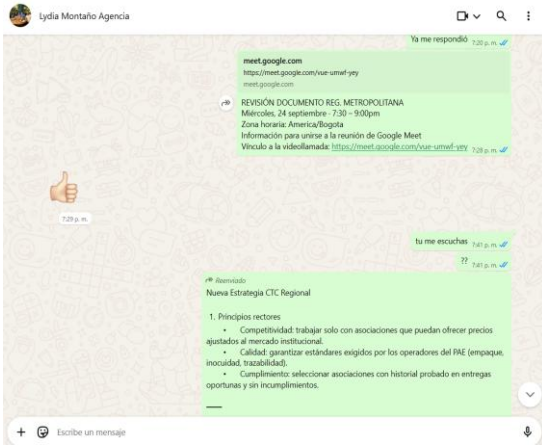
Lydia Montaño Agencia

Ya me respondió 7:20 p. m.

meet.google.com
https://meet.google.com/vue-umwf-yey
meet.google.com

REVISIÓN DOCUMENTO REG. METROPOLITANA
Miércoles, 24 septiembre · 7:30 – 9:00pm
Zona horaria: America/Bogota
Información para unirse a la reunión de Google Meet
Vínculo a la videollamada: https://meet.google.com/vue-umwf-yey 7:28 p. m.

7:29 p. m.

tu me escuchas 7:41 p. m.

?? 7:41 p. m.

Reenviado
Nueva Estrategia CTC Regional

1. Principios rectores
• Competitividad: trabajar solo con asociaciones que puedan ofrecer precios ajustados al mercado institucional.
• Calidad: garantizar estándares exigidos por los operadores del PAE (empaque, inocuidad, trazabilidad).
• Cumplimiento: seleccionar asociaciones con historial probado en entregas oportunas y sin incumplimientos.

⸻

Escribe un mensaje